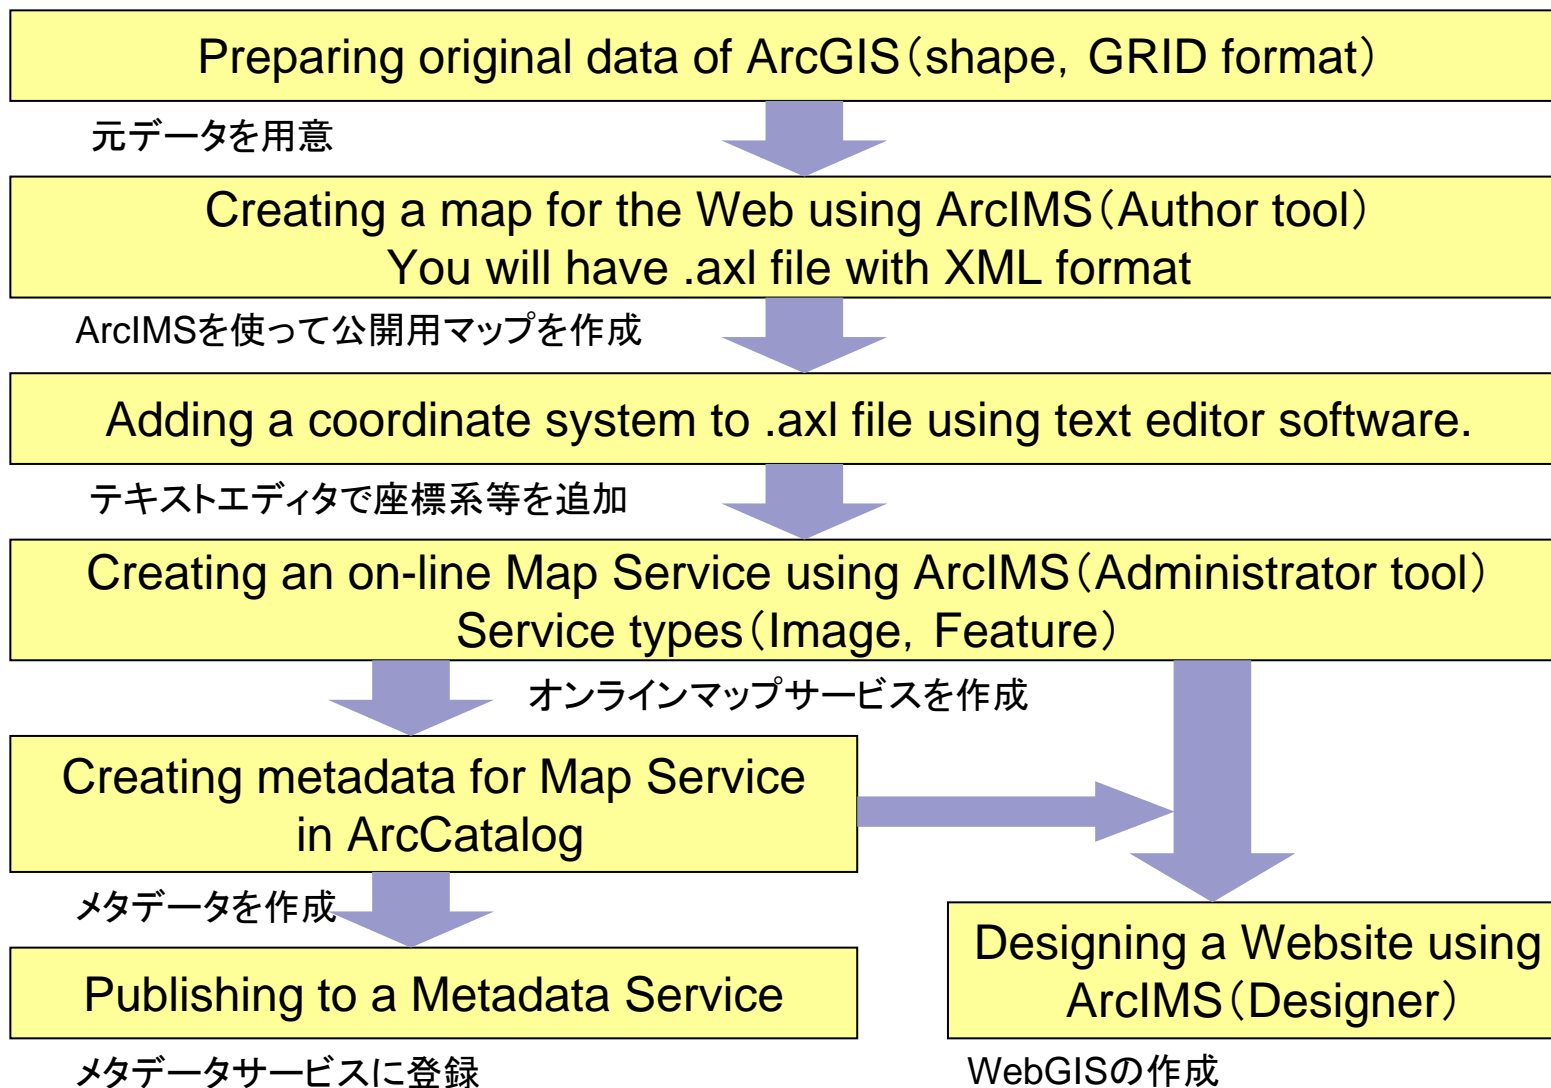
Preparing original data of ArcGIS（shape, GRID format）

元データを用意

Creating a map for the Web using ArcIMS（Author tool）
You will have .axl file with XML format

ArcIMSを使って公開用マップを作成

Adding a coordinate system to .axl file using text editor software.

テキストエディタで座標系等を追加

Creating an on-line Map Service using ArcIMS（Administrator tool）
Service types（Image, Feature）

オンラインマップサービスを作成

Creating metadata for Map Service in ArcCatalog

メタデータを作成

Publishing to a Metadata Service

メタデータサービスに登録

Designing a Website using ArcIMS（Designer）

WebGISの作成